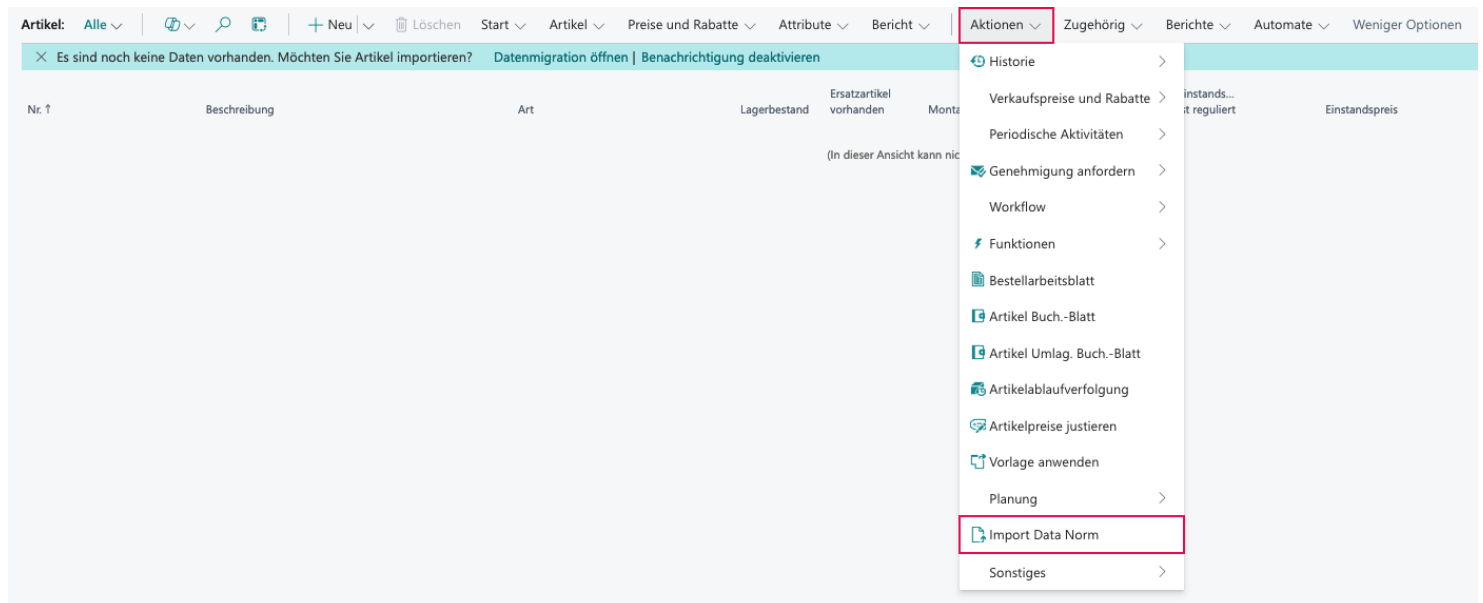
Artikel: Alle | Neu | Löschen | Start | Artikel | Preise und Rabatte | Attribute | Bericht | Aktionen | Zugehörig | Berichte | Automate | Weniger Optionen

Es sind noch keine Daten vorhanden. Möchten Sie Artikel importieren? Datenmigration öffnen | Benachrichtigung deaktivieren

| Nr. ↑ | Beschreibung | Art | Lagerbestand | Ersatzartikel vorhanden | Monta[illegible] | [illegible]instands... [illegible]t reguliert | Einstandspreis |
|---|---|---|---|---|---|---|---|

(In dieser Ansicht kann nic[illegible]

Historie
Verkaufspreise und Rabatte
Periodische Aktivitäten
Genehmigung anfordern
Workflow
Funktionen
Bestellarbeitsblatt
Artikel Buch.-Blatt
Artikel Umlag. Buch.-Blatt
Artikelablaufverfolgung
Artikelpreise justieren
Vorlage anwenden
Planung
Import Data Norm
Sonstiges